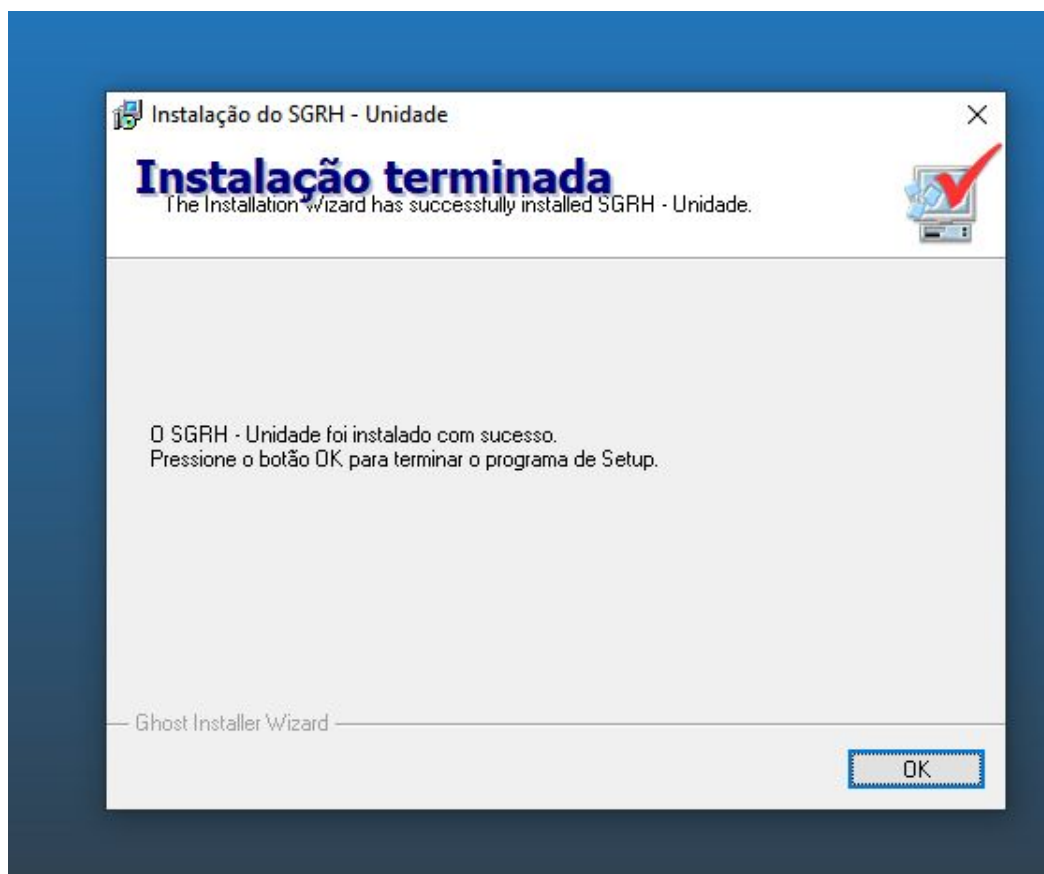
Instalação do SGRH - Unidade

×

Instalação terminada

The Installation Wizard has successfully installed SGRH - Unidade.

O SGRH - Unidade foi instalado com sucesso.
Pressione o botão OK para terminar o programa de Setup.

Ghost Installer Wizard

OK